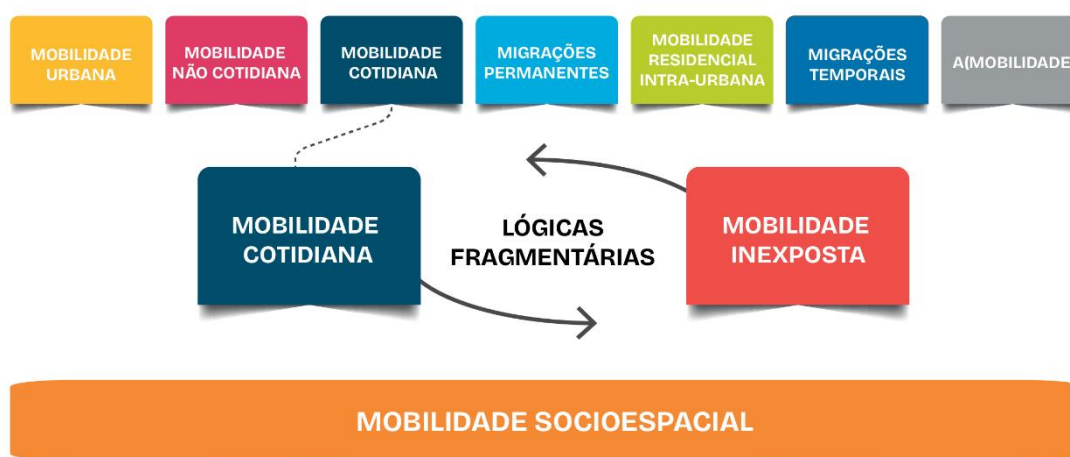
MOBILIDADE URBANA

MOBILIDADE NÃO COTIDIANA

MOBILIDADE COTIDIANA

MIGRAÇÕES PERMANENTES

MOBILIDADE RESIDENCIAL INTRA-URBANA

MIGRAÇÕES TEMPORAIS

A(MOBILIDADE

MOBILIDADE COTIDIANA

LÓGICAS FRAGMENTÁRIAS

MOBILIDADE INEXPOSTA

MOBILIDADE SOCIOESPACIAL